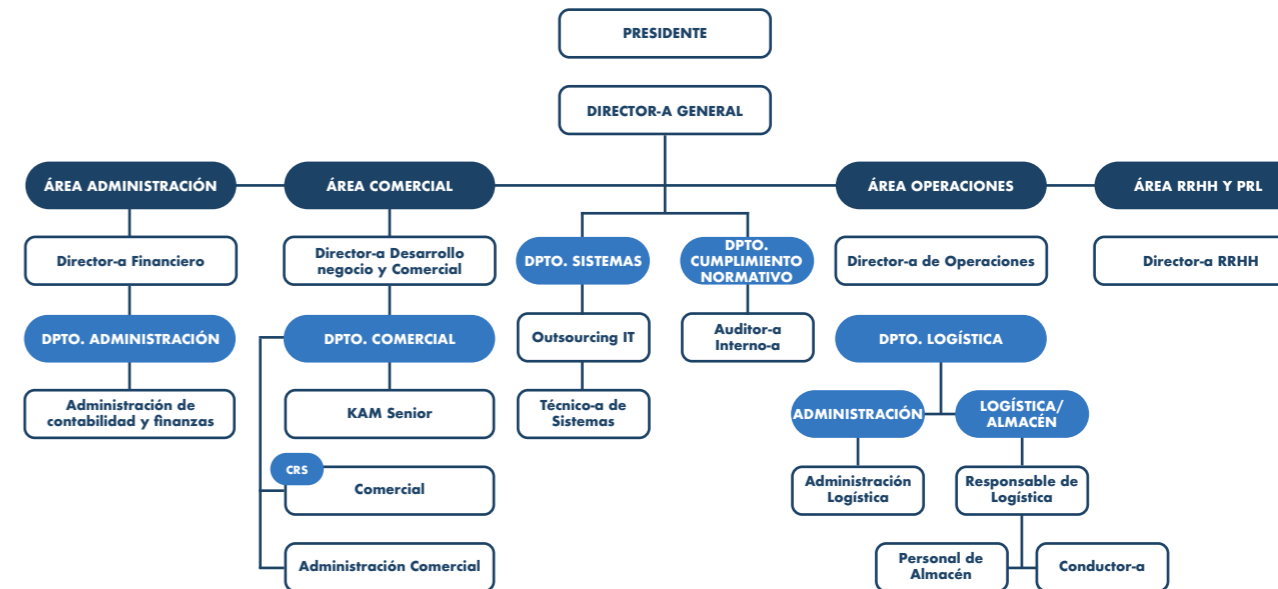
PRESIDENTE

DIRECTOR-A GENERAL

ÁREA ADMINISTRACIÓN

Director-a Financiero

DPTO. ADMINISTRACIÓN

Administración de contabilidad y finanzas

ÁREA COMERCIAL

Director-a Desarrollo negocio y Comercial

DPTO. COMERCIAL

KAM Senior

CRS

Comercial

Administración Comercial

DPTO. SISTEMAS

Outsourcing IT

Técnico-a de Sistemas

DPTO. CUMPLIMIENTO NORMATIVO

Auditor-a Interno-a

ÁREA OPERACIONES

Director-a de Operaciones

DPTO. LOGÍSTICA

ADMINISTRACIÓN

Administración Logística

LOGÍSTICA/ ALMACÉN

Responsable de Logística

Personal de Almacén

Conductor-a

ÁREA RRHH Y PRL

Director-a RRHH